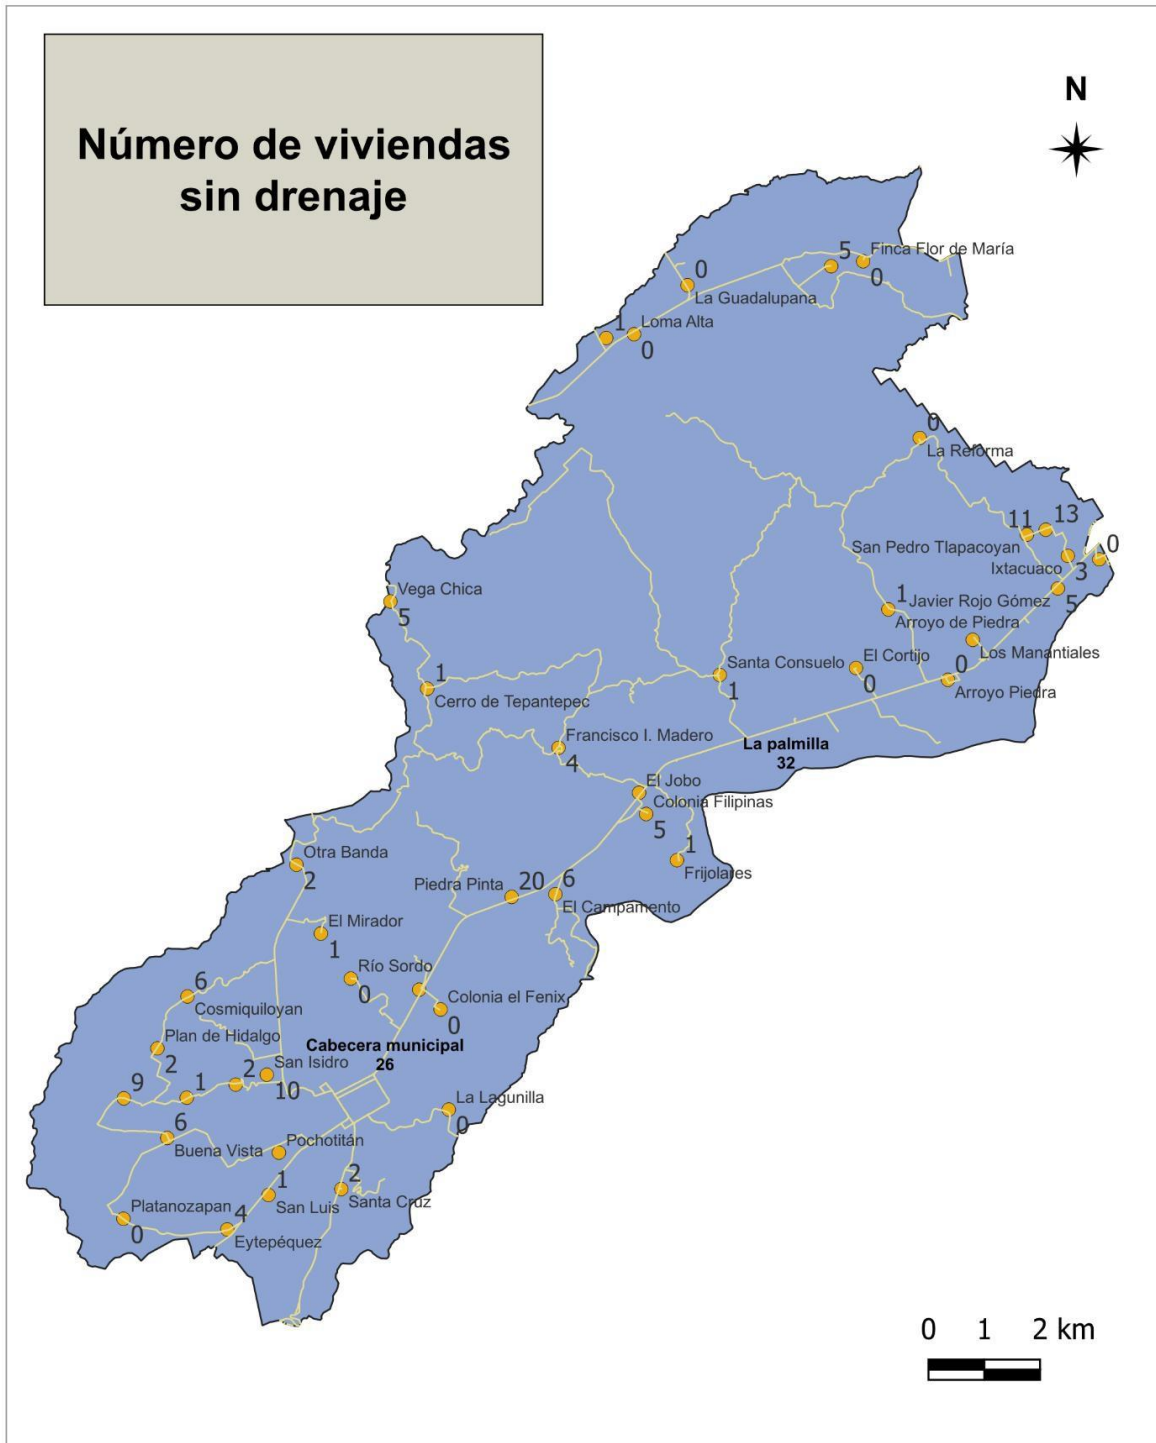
Número de viviendas sin drenaje

N

5 Finca Flor de María
0
0
La Guadalupana
1 Loma Alta
0
0
La Reforma
11 13
San Pedro Tlapacoyan
0
Ixtacuaco
3
1 Javier Rojo Gómez
5
Arroyo de Piedra
Los Manantiales
Vega Chica
5
Santa Consuelo
El Cortijo
0
0
Arroyo Piedra
1
Cerro de Tepantepec
1
Francisco I. Madero
4
La palmilla
32
El Jobo
Colonia Filipinas
5
1
Frijolares
Otra Banda
2
Piedra Pinta 20 6
El Campamento
El Mirador
1
Río Sordo
0
Colonia el Fenix
0
6
Cosmiquiloyan
Plan de Hidalgo
2
Cabecera municipal
26
San Isidro
9 1 2
10
La Lagunilla
0
6
Buena Vista
Pochotitán
1
2
San Luis
Santa Cruz
Platanozapan 4
0
Eytepéquez

0 1 2 km